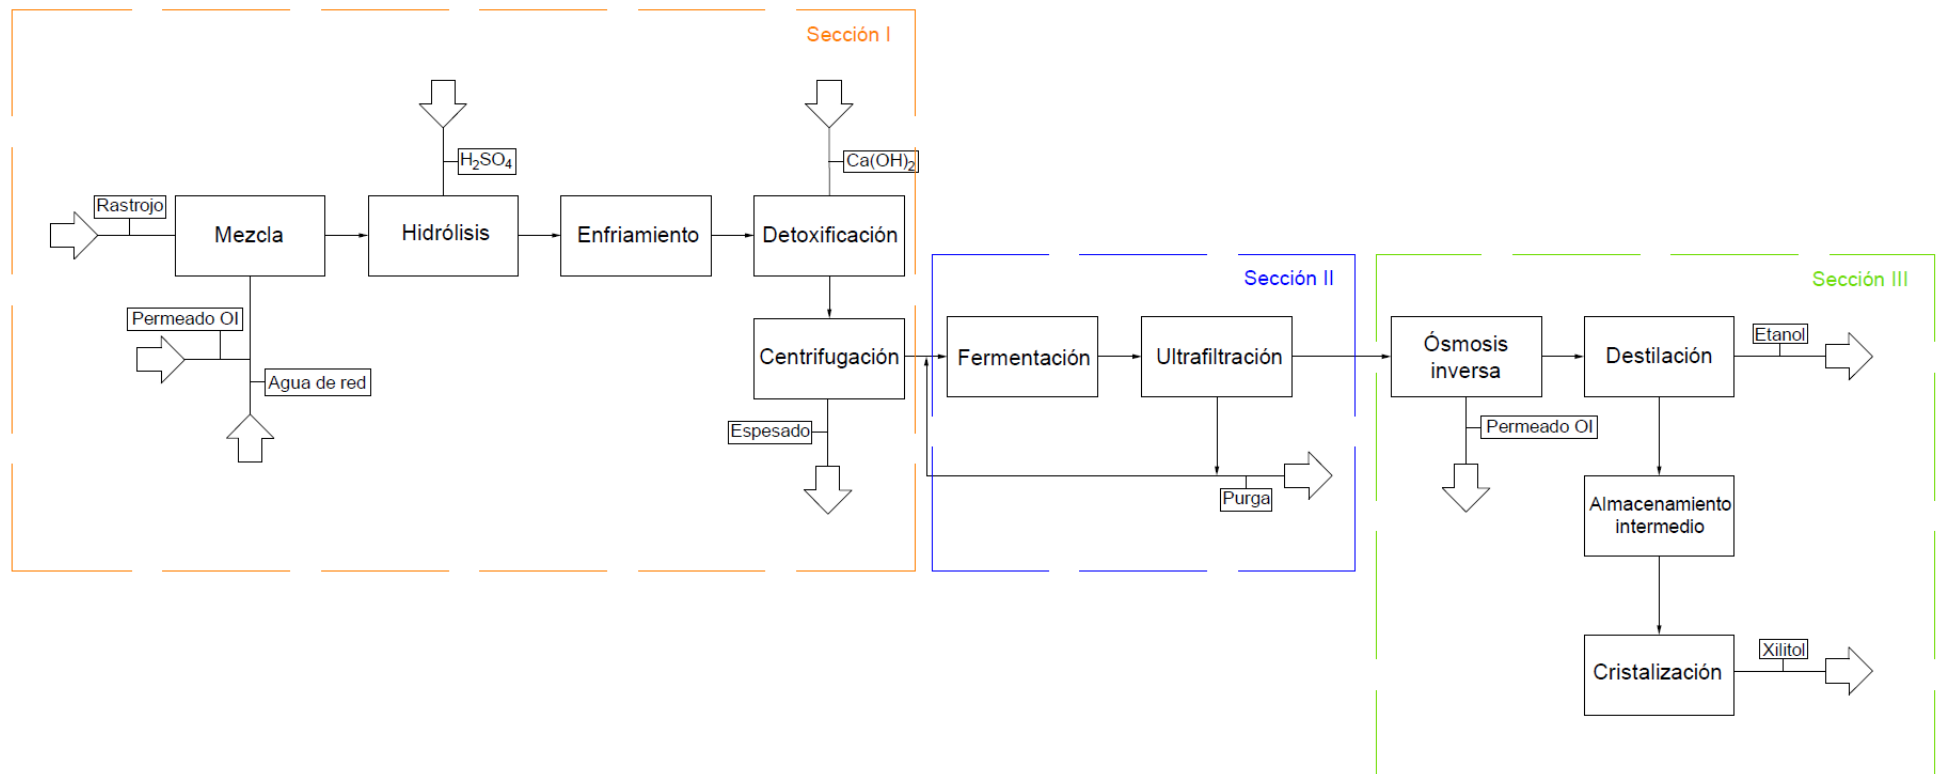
Sección I

$H_2SO_4$

$Ca(OH)_2$

Rastrojo

Mezcla

Hidrólisis

Enfriamiento

Detoxificación

Permeado OI

Agua de red

Centrifugación

Espesado

Sección II

Fermentación

Ultrafiltración

Purga

Sección III

Ósmosis inversa

Permeado OI

Destilación

Etanol

Almacenamiento intermedio

Cristalización

Xilitol